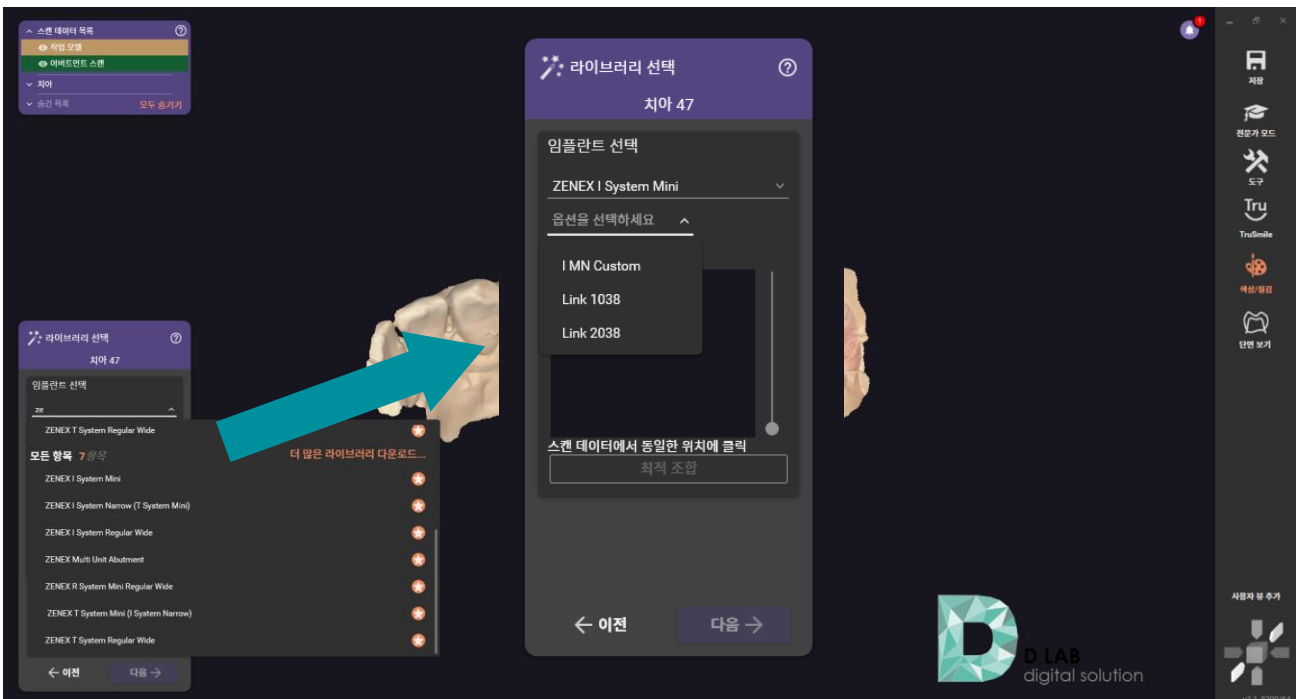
스캔 데이터 목록
작업 모델
어버트먼트 스캔
치아
숨긴 목록 모두 숨기기

라이브러리 선택
치아 47
임플란트 선택
ze
ZENEX T System Regular Wide
모든 항목 7항목 더 많은 라이브러리 다운로드...
ZENEX I System Mini
ZENEX I System Narrow (T System Mini)
ZENEX I System Regular Wide
ZENEX Multi Unit Abutment
ZENEX R System Mini Regular Wide
ZENEX T System Mini (I System Narrow)
ZENEX T System Regular Wide
← 이전 다음 →

라이브러리 선택
치아 47
임플란트 선택
ZENEX I System Mini
옵션을 선택하세요
I MN Custom
Link 1038
Link 2038
스캔 데이터에서 동일한 위치에 클릭
최적 조합
← 이전 다음 →

저장
전문가 모드
도구
TruSmile
색상/질감
단면 보기
사용자 뷰 추가

D LAB
digital solution